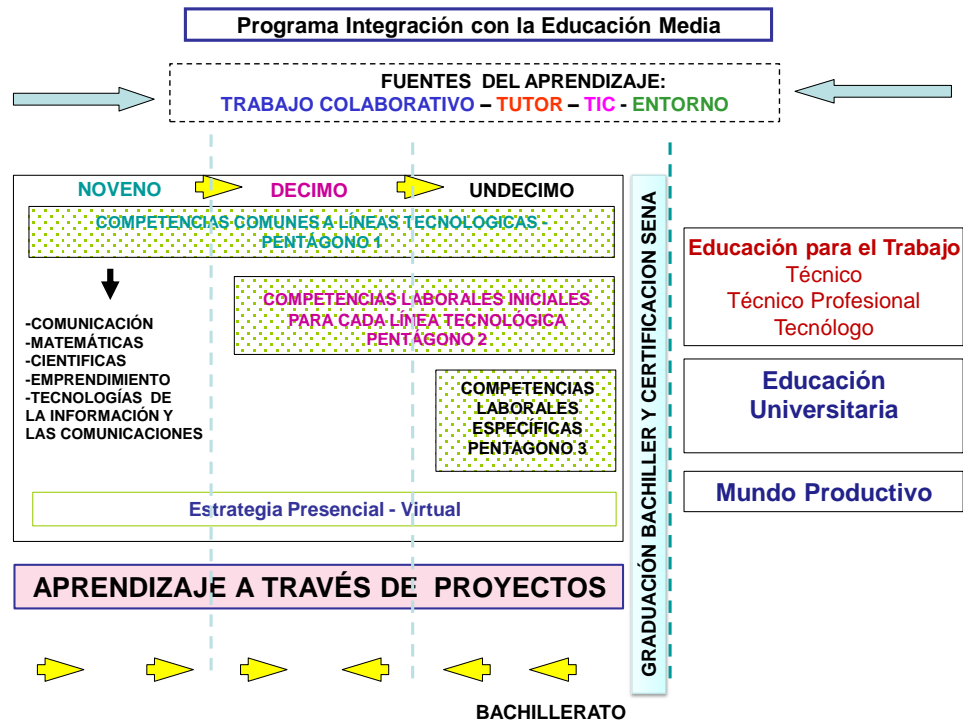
Programa Integración con la Educación Media

FUENTES DEL APRENDIZAJE:
TRABAJO COLABORATIVO – TUTOR – TIC - ENTORNO

NOVENO

DECIMO

UNDECIMO

COMPETENCIAS COMUNES A LINEAS TECNOLOGICAS - PENTAGONO 1

COMPETENCIAS LABORALES INICIALES PARA CADA LINEA TECNOLÓGICA PENTAGONO 2

-COMUNICACIÓN
-MATEMÁTICAS
-CIENTIFICAS
-EMPRENDIMIENTO
-TECNOLOGÍAS DE LA INFORMACIÓN Y LAS COMUNICACIONES

COMPETENCIAS LABORALES ESPECÍFICAS PENTAGONO 3

Estrategia Presencial - Virtual

APRENDIZAJE A TRAVÉS DE PROYECTOS

GRADUACIÓN BACHILLER Y CERTIFICACION SENA

Educación para el Trabajo
Técnico
Técnico Profesional
Tecnólogo

Educación Universitaria

Mundo Productivo

BACHILLERATO